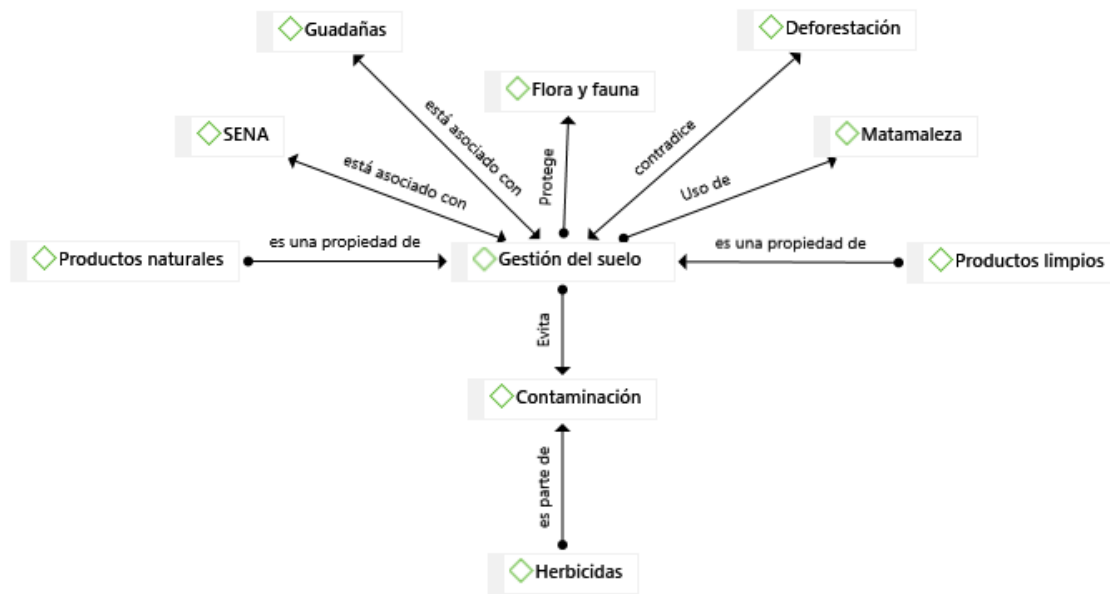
Guadañas

Deforestación

Flora y fauna

SENA

Matamaleza

está asociado con

está asociado con

Protege

contradice

Uso de

Productos naturales

es una propiedad de

Gestión del suelo

es una propiedad de

Productos limpios

Evita

Contaminación

es parte de

Herbicidas